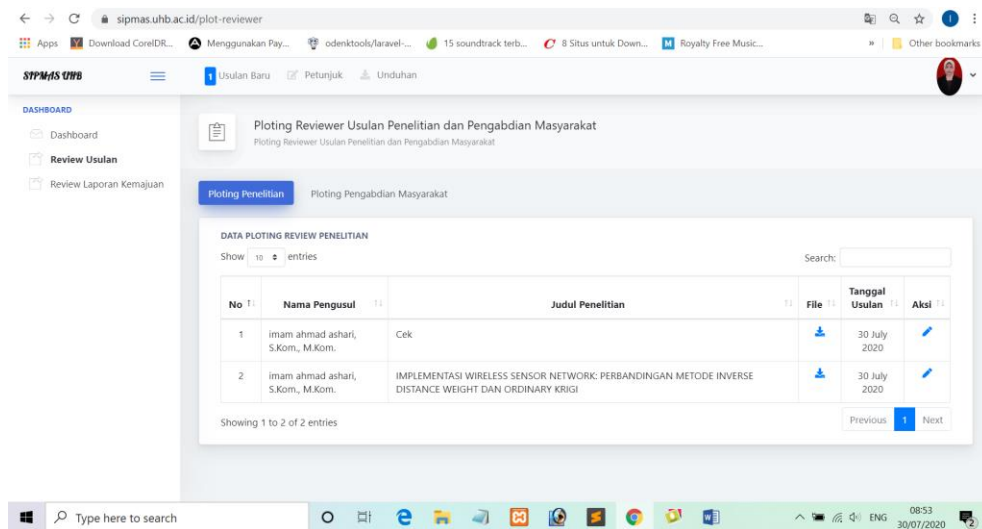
sipmas.uhb.ac.id/plot-reviewer

Apps Download CorelDR... Menggunakan Pay... odenktools/laravel-... 15 soundtrack terb... 8 Situs untuk Down... Royalty Free Music... » Other bookmarks

SIPMAS UHB

1 Usulan Baru Petunjuk Unduhan

DASHBOARD
Dashboard
Review Usulan
Review Laporan Kemajuan

Ploting Reviewer Usulan Penelitian dan Pengabdian Masyarakat
Ploting Reviewer Usulan Penelitian dan Pengabdian Masyarakat

Ploting Penelitian Ploting Pengabdian Masyarakat

DATA PLOTING REVIEW PENELITIAN

Show 10 entries Search:

| No | Nama Pengusul | Judul Penelitian | File | Tanggal Usulan | Aksi |
|---|---|---|---|---|---|
| 1 | imam ahmad ashari, S.Kom., M.Kom. | Cek | | 30 July 2020 | |
| 2 | imam ahmad ashari, S.Kom., M.Kom. | IMPLEMENTASI WIRELESS SENSOR NETWORK: PERBANDINGAN METODE INVERSE DISTANCE WEIGHT DAN ORDINARY KRIGI | | 30 July 2020 | |

Showing 1 to 2 of 2 entries

Previous 1 Next

Type here to search

ENG 08:53 30/07/2020